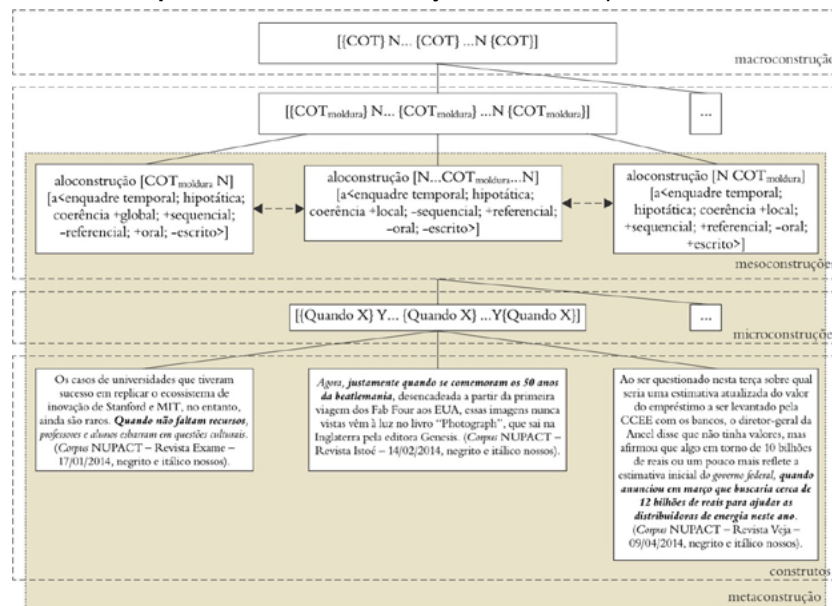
[{COT} N... {COT} ...N {COT}]

macroconstrução

[{COT$_{moldura}$} N... {COT$_{moldura}$} ...N {COT$_{moldura}$}]

...

aloconstrução [COT$_{moldura}$ N] [a<enquadre temporal; hipotática; coerência +global; +sequencial; –referencial; +oral; –escrito>]

aloconstrução [N...COT$_{moldura}$...N] [a<enquadre temporal; hipotática; coerência +local; –sequencial; +referencial; –oral; –escrito>]

aloconstrução [N COT$_{moldura}$] [a<enquadre temporal; hipotática; coerência +local; +sequencial; +referencial; –oral; +escrito>]

mesoconstruções

[{Quando X} Y... {Quando X} ...Y{Quando X}]

...

microconstruçõe

Os casos de universidades que tiveram sucesso em replicar o ecossistema de inovação de Stanford e MIT, no entanto, ainda são raros. *Quando não faltam recursos*, *professores e alunos esbarram em questões culturais*. (*Corpus* NUPACT – Revista Exame – 17/01/2014, negrito e itálico nossos).

*Agora*, *justamente quando se comemoram os 50 anos da beatlemania*, desencadeada a partir da primeira viagem dos Fab Four aos EUA, essas imagens nunca vistas vêm à luz no livro "Photograph", que sai na Inglaterra pela editora Genesis. (*Corpus* NUPACT – Revista Istoé – 14/02/2014, negrito e itálico nossos).

Ao ser questionado nesta terça sobre qual seria uma estimativa atualizada do valor do empréstimo a ser levantado pela CCEE com os bancos, o diretor-geral da Aneel disse que não tinha valores, mas afirmou que algo em torno de 10 bilhões de reais ou um pouco mais reflete a estimativa inicial *do governo federal*, *quando anunciou em março que buscaria cerca de 12 bilhões de reais para ajudar as distribuidoras de energia neste ano*. (*Corpus* NUPACT – Revista Veja – 09/04/2014, negrito e itálico nossos).

construtos

metaconstrução